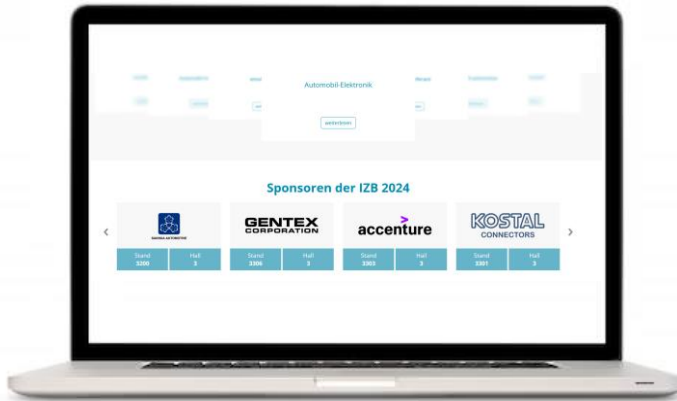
Automobil-Elektronik

weiterlesen

Sponsoren der IZB 2024

‹

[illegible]

| Stand 3200 | Hall 3 |
|---|---|

GENTEX CORPORATION

| Stand 3306 | Hall 3 |
|---|---|

accenture

| Stand 3303 | Hall 3 |
|---|---|

KOSTAL CONNECTORS

| Stand 3301 | Hall 3 |
|---|---|

›